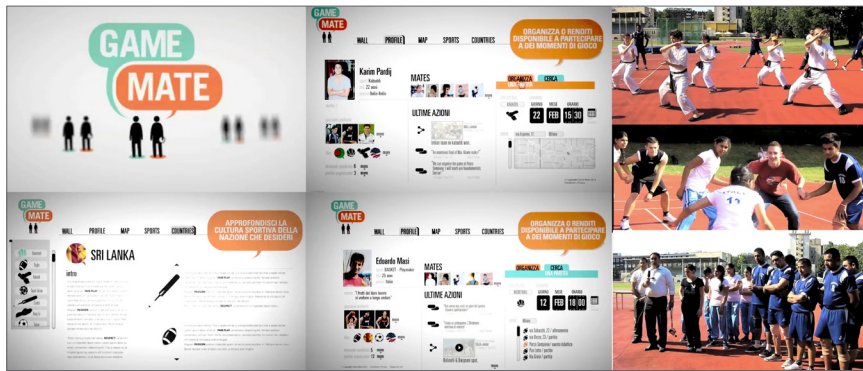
GAME MATE

GAME MATE

WALL PROFILE MAP SPORTS COUNTRIES

ORGANIZZA O RENDITI DISPONIBILE A PARTECIPARE A DEI MOMENTI DI GIOCO

Karim Pardij

MATES

ORGANIZZA CERCA

ULTIME AZIONI

GIORNO MESE ORARIO

22 FEB 15:30

GAME MATE

WALL PROFILE MAP SPORTS COUNTRIES

APPROFONDISCI LA CULTURA SPORTIVA DELLA NAZIONE CHE DESIDERI

SRI LANKA

intro

GAME MATE

WALL PROFILE MAP SPORTS COUNTRIES

ORGANIZZA O RENDITI DISPONIBILE A PARTECIPARE A DEI MOMENTI DI GIOCO

Edoardo Masi

MATES

ORGANIZZA CERCA

ULTIME AZIONI

12 FEB 18:00